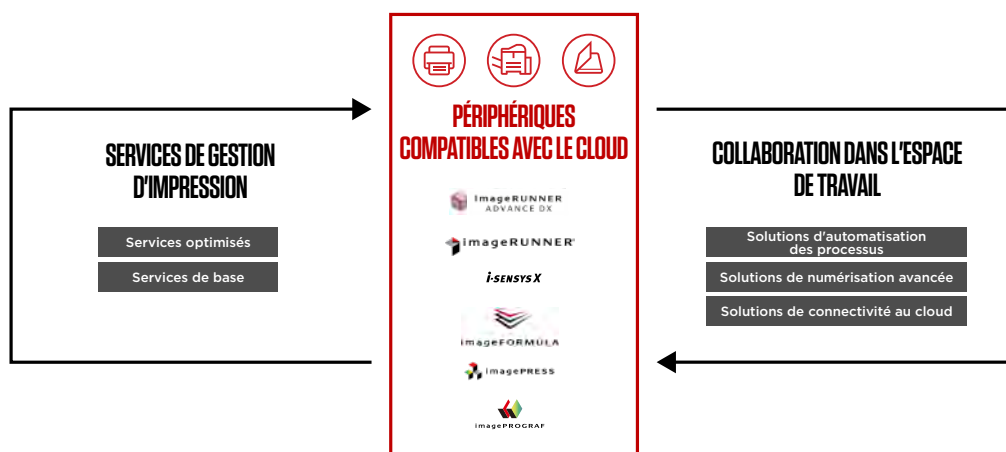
SERVICES DE GESTION D'IMPRESSION

Services optimisés

Services de base

PÉRIPHÉRIQUES COMPATIBLES AVEC LE CLOUD

imageRUNNER ADVANCE DX

imageRUNNER

i-SENSYS X

imageFORMULA

imagePRESS

imagePROGRAF

COLLABORATION DANS L'ESPACE DE TRAVAIL

Solutions d'automatisation des processus

Solutions de numérisation avancée

Solutions de connectivité au cloud